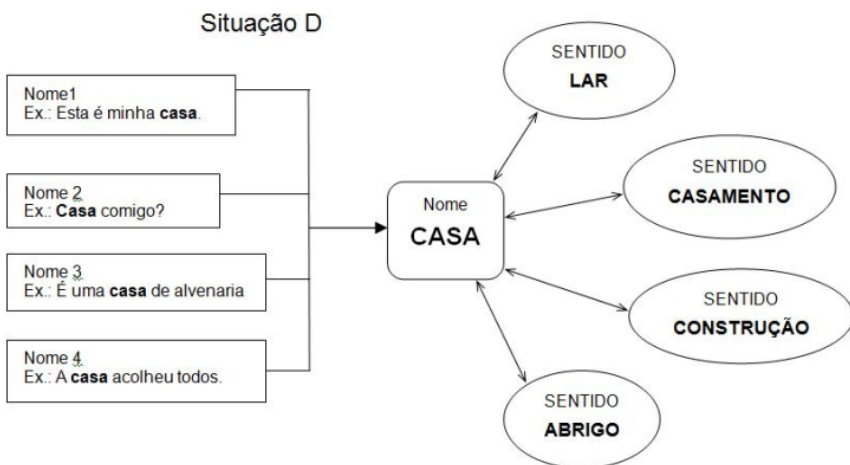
Situação D

Nome1
Ex.: Esta é minha **casa**.

Nome 2
Ex.: **Casa** comigo?

Nome 3
Ex.: É uma **casa** de alvenaria

Nome 4
Ex.: A **casa** acolheu todos.

Nome
CASA

SENTIDO
LAR

SENTIDO
CASAMENTO

SENTIDO
CONSTRUÇÃO

SENTIDO
ABRIGO